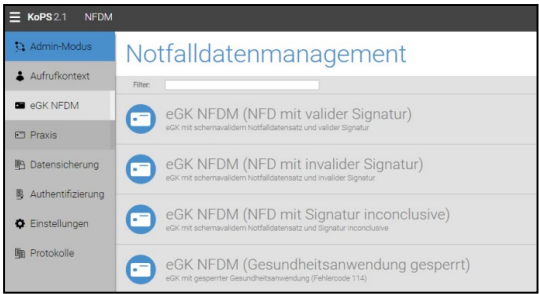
KoPS 2.1 NFDM

Admin-Modus
Aufrufkontext
eGK NFDM
Praxis
Datensicherung
Authentifizierung
Einstellungen
Protokolle

Notfalldatenmanagement

Filter:

eGK NFDM (NFD mit valider Signatur)
eGK mit schemavalidem Notfalldatensatz und valider Signatur

eGK NFDM (NFD mit invalider Signatur)
eGK mit schemavalidem Notfalldatensatz und invalider Signatur

eGK NFDM (NFD mit Signatur inconclusive)
eGK mit schemavalidem Notfalldatensatz und Signatur inconclusive

eGK NFDM (Gesundheitsanwendung gesperrt)
eGK mit gesperrter Gesundheitsanwendung (Fehlercode 114)